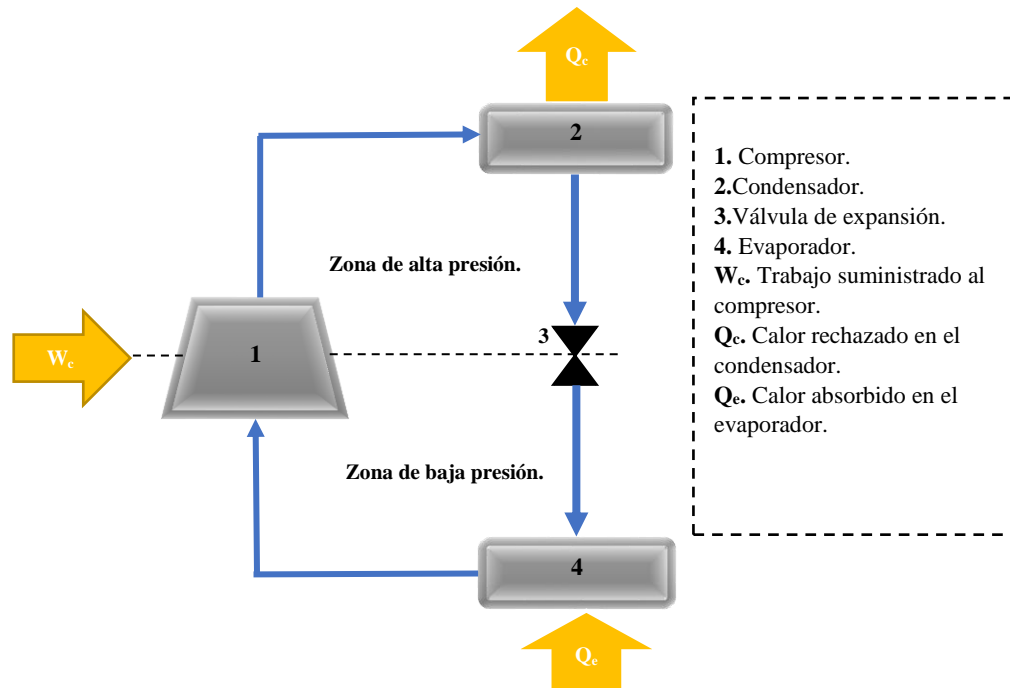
$Q_c$

2

Zona de alta presión.

$W_c$

1

3

Zona de baja presión.

4

$Q_e$

**1.** Compresor.
**2.**Condensador.
**3.**Válvula de expansión.
**4.** Evaporador.
**$W_c$.** Trabajo suministrado al compresor.
**$Q_c$.** Calor rechazado en el condensador.
**$Q_e$.** Calor absorbido en el evaporador.